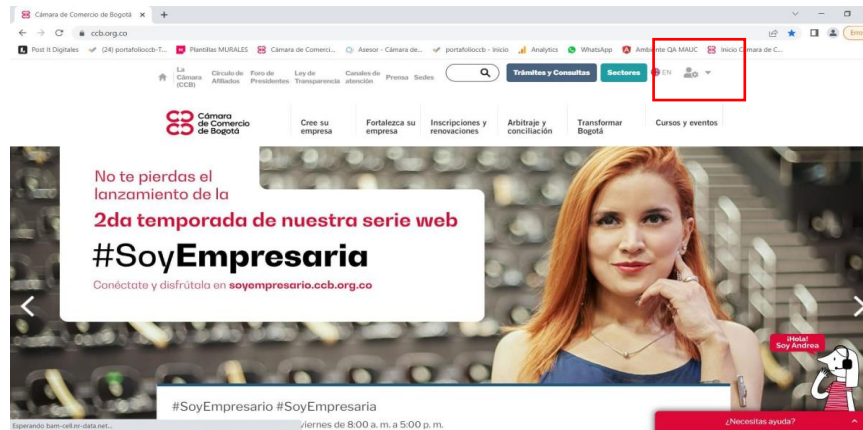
Cámara de Comercio de Bogotá ×
ccb.org.co
Post It Digitales (24) portafolioccb-T... Plantillas MURALES Cámara de Comerci... Asesor - Cámara de... portafolioccb - Inicio Analytics WhatsApp Ambiente QA MAUC Inicio Cámara de C...
La Cámara (CCB) Círculo de Afiliados Foro de Presidentes Ley de Transparencia Canales de atención Prensa Sedes Trámites y Consultas Sectores EN
Cámara de Comercio de Bogotá Cree su empresa Fortalezca su empresa Inscripciones y renovaciones Arbitraje y conciliación Transformar Bogotá Cursos y eventos
No te pierdas el lanzamiento de la
2da temporada de nuestra serie web
#SoyEmpresaria
Conéctate y disfrútala en soyempresario.ccb.org.co
¡Hola! Soy Andrea
#SoyEmpresario #SoyEmpresaria
viernes de 8:00 a. m. a 5:00 p. m.
Esperando bam-cell.nr-data.net...
¿Necesitas ayuda?